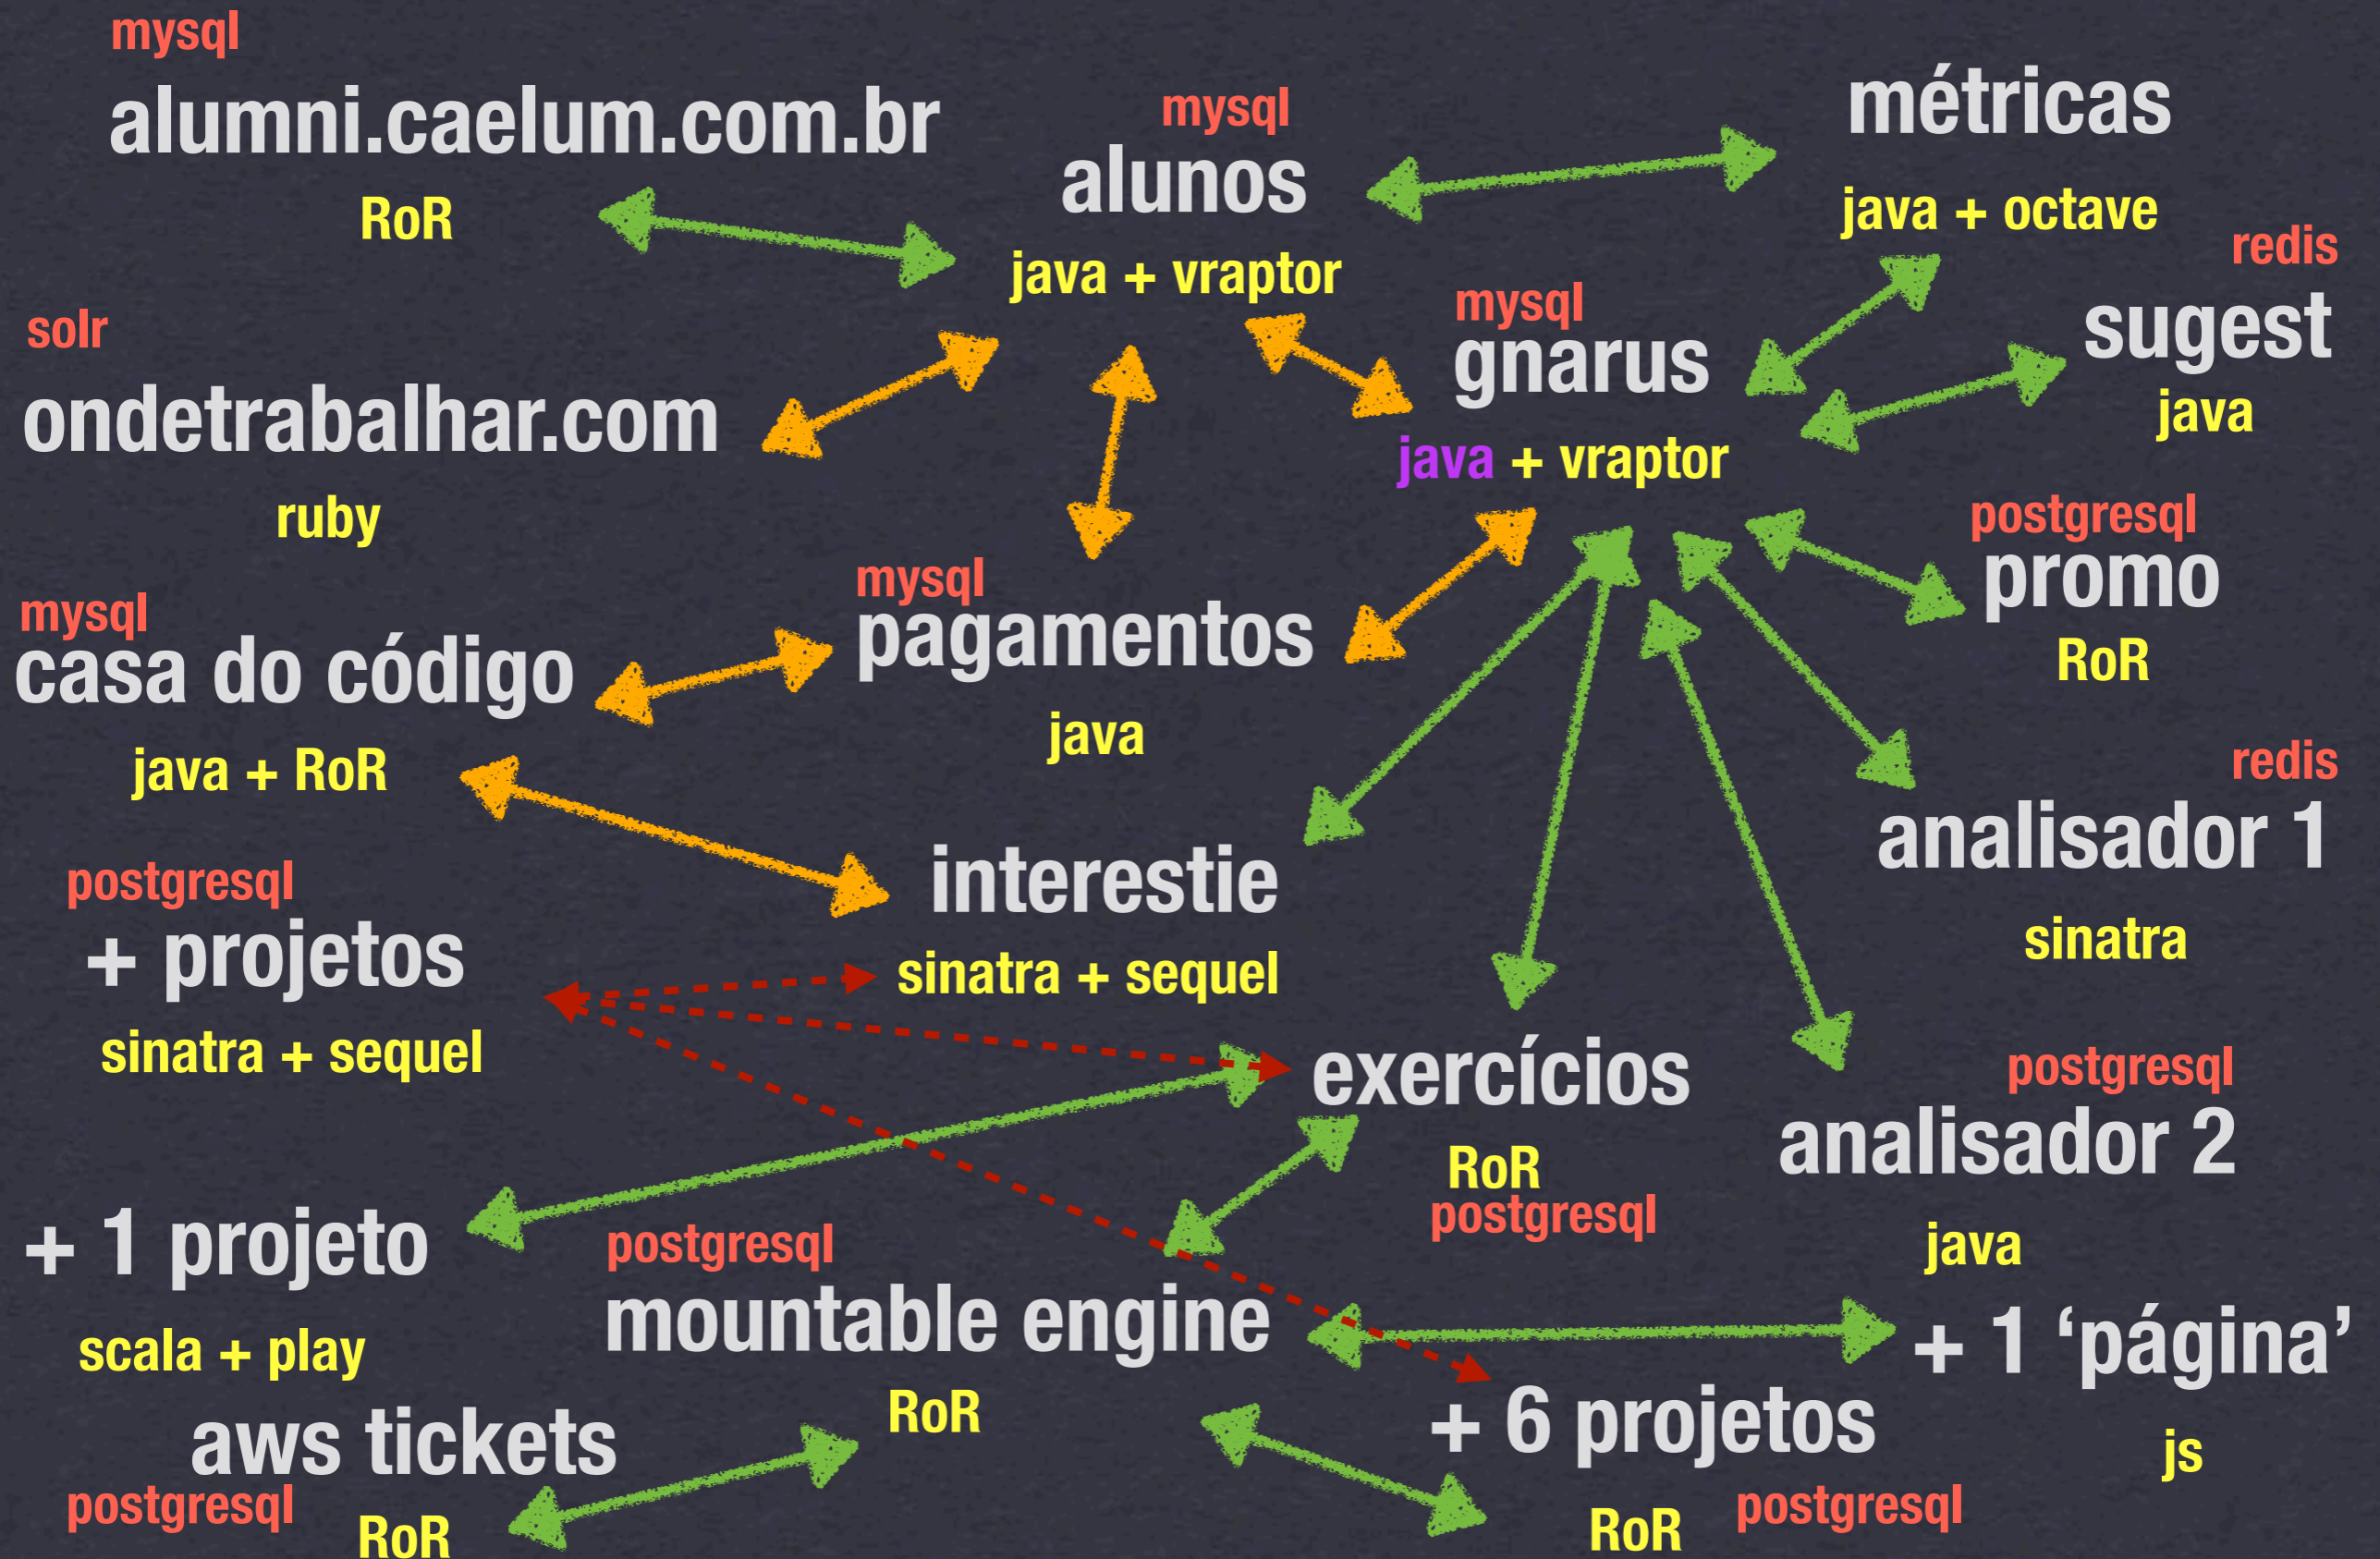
mysql
alumni.caelum.com.br
RoR

mysql
alunos
java + vraptor

métricas
java + octave

redis
sugest
java

mysql
gnarus
java + vraptor

solr
ondetrabalhar.com
ruby

mysql
pagamentos
java

mysql
casa do código
java + RoR

postgresql
promo
RoR

redis
analisador 1
sinatra

interestie
sinatra + sequel

postgresql
+ projetos
sinatra + sequel

exercícios
RoR
postgresql

postgresql
analisador 2
java

+ 1 projeto
scala + play

postgresql
mountable engine
RoR

+ 1 'página'
js

+ 6 projetos
RoR postgresql

aws tickets
postgresql
RoR